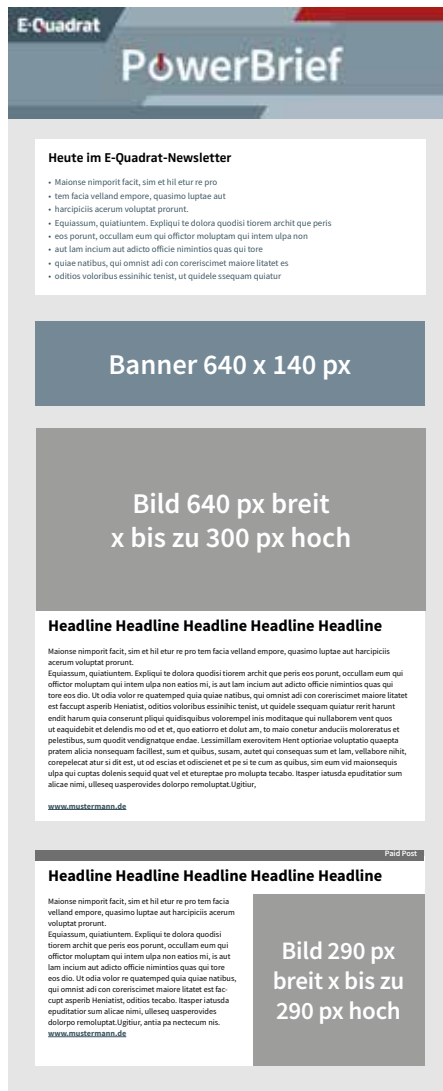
E-Quadrat

PowerBrief

Heute im E-Quadrat-Newsletter

- Maionse nimporit facit, sim et hil etur re pro
- tem facia velland empore, quasimo luptae aut
- harcipiciis acerum voluptat prorunt.
- Equiassum, quiatiuntem. Expliqui te dolora quodisi tiorem archit que peris
- eos porunt, occullam eum qui offictor moluptam qui intem ulpa non
- aut lam incium aut adicto officie nimintios quas qui tore
- quiae natibus, qui omnist adi con corericsimet maiore litatet es
- oditios voloribus essinihic tenist, ut quidele ssequam quiatur

Banner 640 x 140 px

Bild 640 px breit x bis zu 300 px hoch

Headline Headline Headline Headline Headline

Maionse nimporit facit, sim et hil etur re pro tem facia velland empore, quasimo luptae aut harcipiciis acerum voluptat prorunt.
Equiassum, quiatiuntem. Expliqui te dolora quodisi tiorem archit que peris eos porunt, occullam eum qui offictor moluptam qui intem ulpa non eatios mi, is aut lam incium aut adicto officie nimintios quas qui tore eos dio. Ut odia volor re quatemped quia quiae natibus, qui omnist adi con corericsimet maiore litatet est faccupt asperib Heniatist, oditios voloribus essinihic tenist, ut quidele ssequam quiatur rerit harunt endit harum quia conserunt pliqui quidisquibus volorempel inis moditaque qui nullaborem vent quos ut eaquidebit et delendis mo od et et, quo eatiorro et dolut am, to maio conetur anduciis moloreratus et pelestibus, sum quodit vendignatque endae. Lessimillam exerovitem Hent optioriae voluptatio quaepta pratem alicia nonsequam facillest, sum et quibus, susam, autet qui consequas sum et lam, vellabore nihit, corepelecat atur si dit est, ut od escias et odiscienet et pe si te cum as quibus, sim eum vid maionsequis ulpa qui cuptas dolenis sequid quat vel et etureptae pro molupta tecabo. Itasper iatusda epuditatior sum alicae nimi, ulleseq uasperovides dolorpo remoluptat.Ugitiur,

www.mustermann.de

Paid Post

Headline Headline Headline Headline Headline

Maionse nimporit facit, sim et hil etur re pro tem facia velland empore, quasimo luptae aut harcipiciis acerum voluptat prorunt.
Equiassum, quiatiuntem. Expliqui te dolora quodisi tiorem archit que peris eos porunt, occullam eum qui offictor moluptam qui intem ulpa non eatios mi, is aut lam incium aut adicto officie nimintios quas qui tore eos dio. Ut odia volor re quatemped quia quiae natibus, qui omnist adi con corericsimet maiore litatet est faccupt asperib Heniatist, oditios tecabo. Itasper iatusda epuditatior sum alicae nimi, ulleseq uasperovides dolorpo remoluptat.Ugitiur, antia pa nectecum nis.
www.mustermann.de

Bild 290 px breit x bis zu 290 px hoch